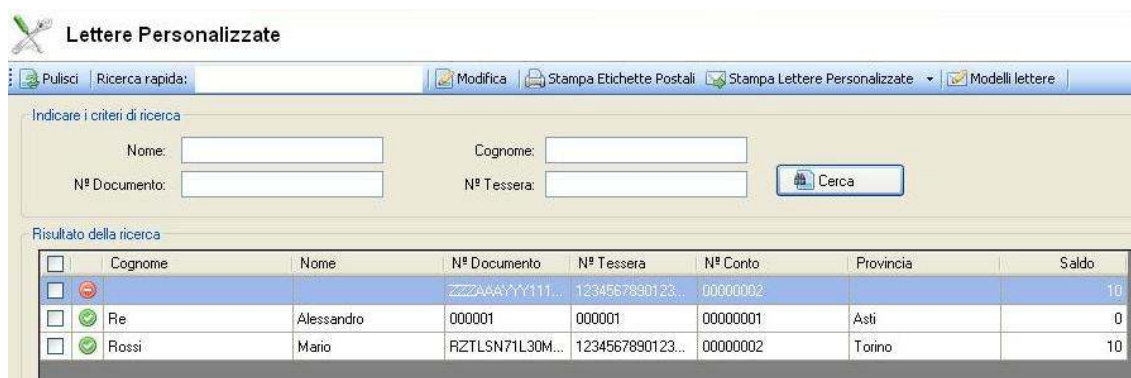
Lettere Personalizzate

Pulisci | Ricerca rapida: | Modifica | Stampa Etichette Postali | Stampa Lettere Personalizzate | Modelli lettere

Indicare i criteri di ricerca

Nome:
Cognome:
Nº Documento:
Nº Tessera:
Cerca

Risultato della ricerca

| | | Cognome | Nome | Nº Documento | Nº Tessera | Nº Conto | Provincia | Saldo |
|---|---|---|---|---|---|---|---|---|
| | | | | ZZZAAAYYY111... | 1234567890123... | 00000002 | | 10 |
| | | Re | Alessandro | 000001 | 000001 | 00000001 | Asti | 0 |
| | | Rossi | Mario | RZTLSN71L30M... | 1234567890123... | 00000002 | Torino | 10 |